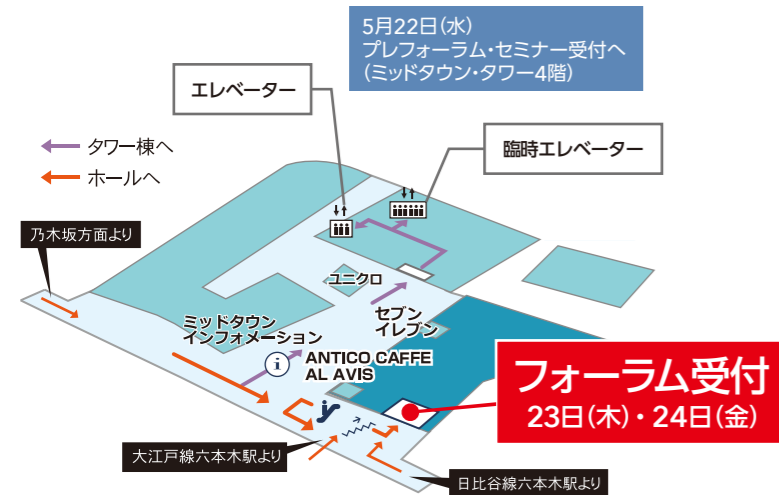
5月22日(水)
プレフォーラム・セミナー受付へ
(ミッドタウン・タワー4階)

エレベーター

臨時エレベーター

タワー棟へ

ホールへ

乃木坂方面より

ユニクロ

セブン
イレブン

ミッドタウン
インフォメーション

ANTICO CAFFE
AL AVIS

フォーラム受付
23日(木)・24日(金)

大江戸線六本木駅より

日比谷線六本木駅より